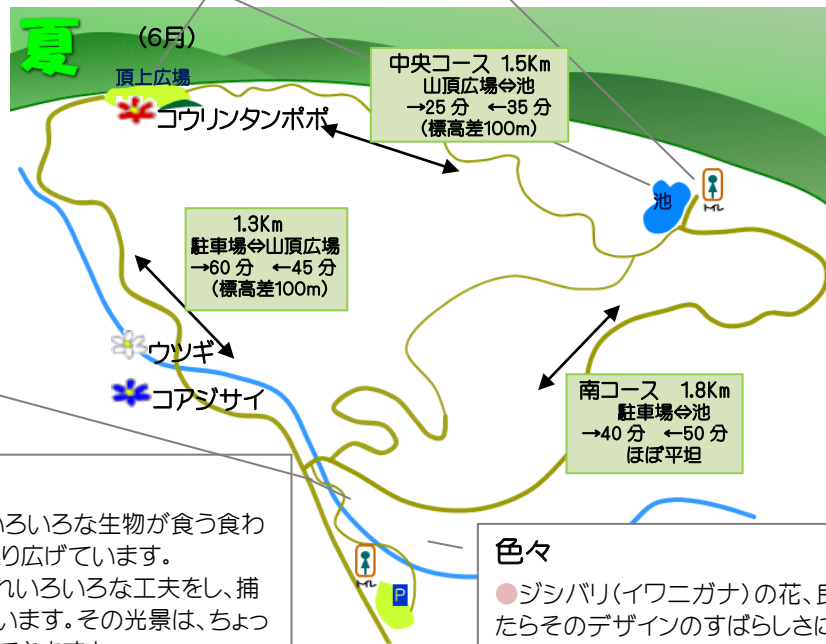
夏 （6月）

頂上広場

コウリンタンポポ

中央コース 1.5Km
山頂広場⇔池
→25 分 ←35 分
（標高差100m）

池

トイレ

1.3Km
駐車場⇔山頂広場
→60 分 ←45 分
（標高差100m）

ウツギ

コアジサイ

南コース 1.8Km
駐車場⇔池
→40 分 ←50 分
ほぼ平坦

いろいろな生物が食う食わ
り広げています。
れいろいろな工夫をし、捕
います。その光景は、ちょっ
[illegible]

トイレ

P

色々
●ジシバリ（イワニガナ）の花、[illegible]
たらそのデザインのすばらしさに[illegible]